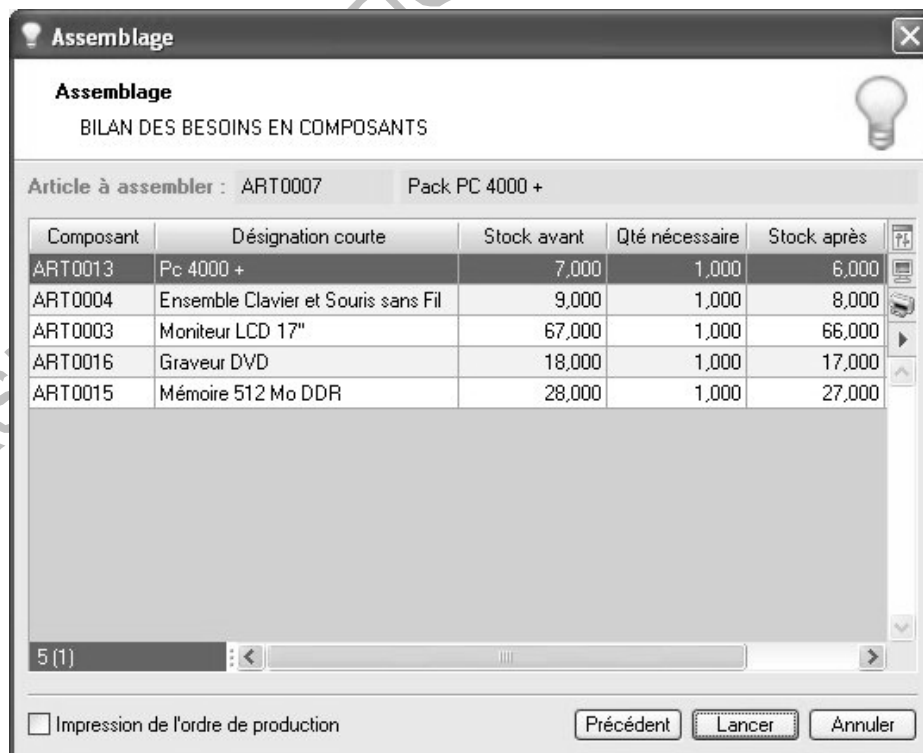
Assemblage

Assemblage

BILAN DES BESOINS EN COMPOSANTS

Article à assembler : ART0007 Pack PC 4000 +

| Composant | Désignation courte | Stock avant | Qté nécessaire | Stock après |
|---|---|---|---|---|
| ART0013 | Pc 4000 + | 7,000 | 1,000 | 6,000 |
| ART0004 | Ensemble Clavier et Souris sans Fil | 9,000 | 1,000 | 8,000 |
| ART0003 | Moniteur LCD 17" | 67,000 | 1,000 | 66,000 |
| ART0016 | Graveur DVD | 18,000 | 1,000 | 17,000 |
| ART0015 | Mémoire 512 Mo DDR | 28,000 | 1,000 | 27,000 |

5 (1)

Impression de l'ordre de production

Précédent Lancer Annuler